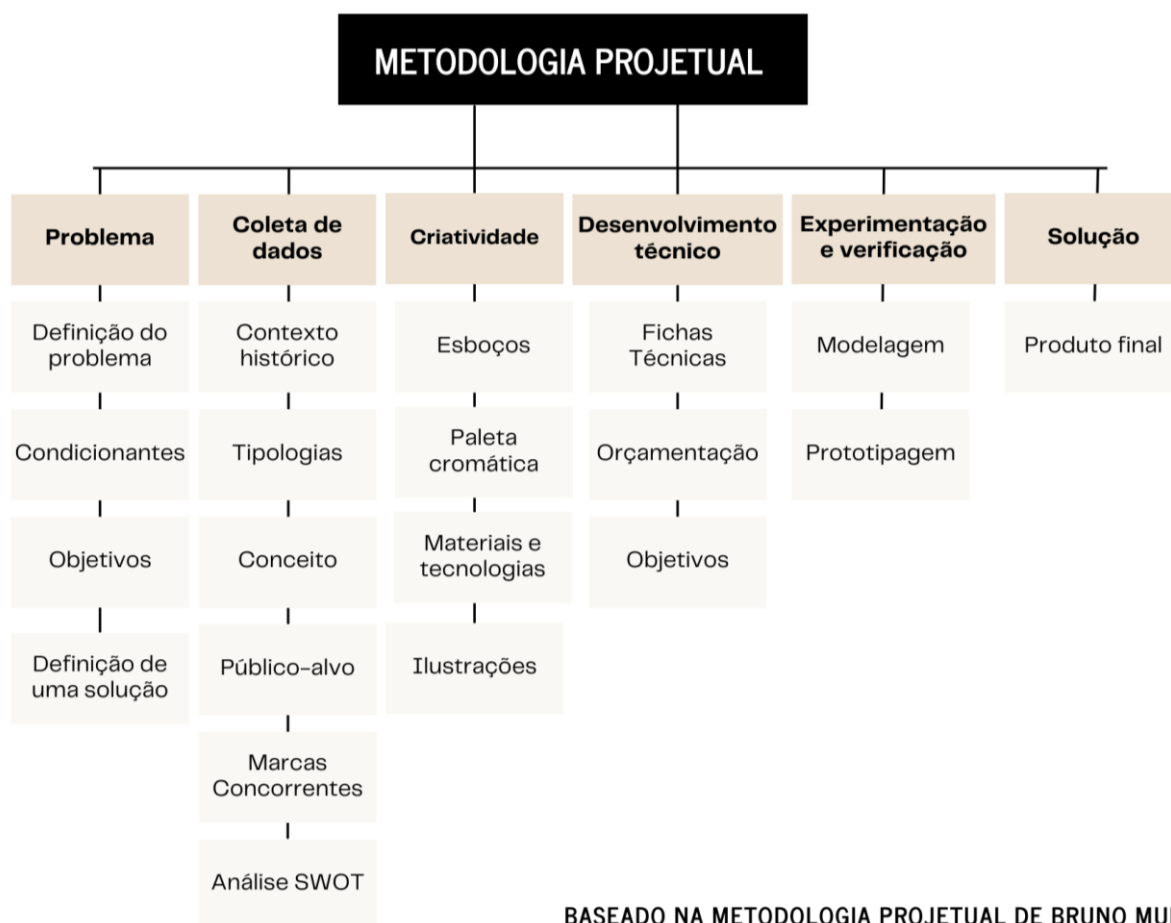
METODOLOGIA PROJETUAL

Problema
Definição do problema
Condicionantes
Objetivos
Definição de uma solução

Coleta de dados
Contexto histórico
Tipologias
Conceito
Público-alvo
Marcas Concorrentes
Análise SWOT

Criatividade
Esboços
Paleta cromática
Materiais e tecnologias
Ilustrações

Desenvolvimento técnico
Fichas Técnicas
Orçamentação
Objetivos

Experimentação e verificação
Modelagem
Prototipagem

Solução
Produto final

BASEADO NA METODOLOGIA PROJETUAL DE BRUNO MU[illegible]